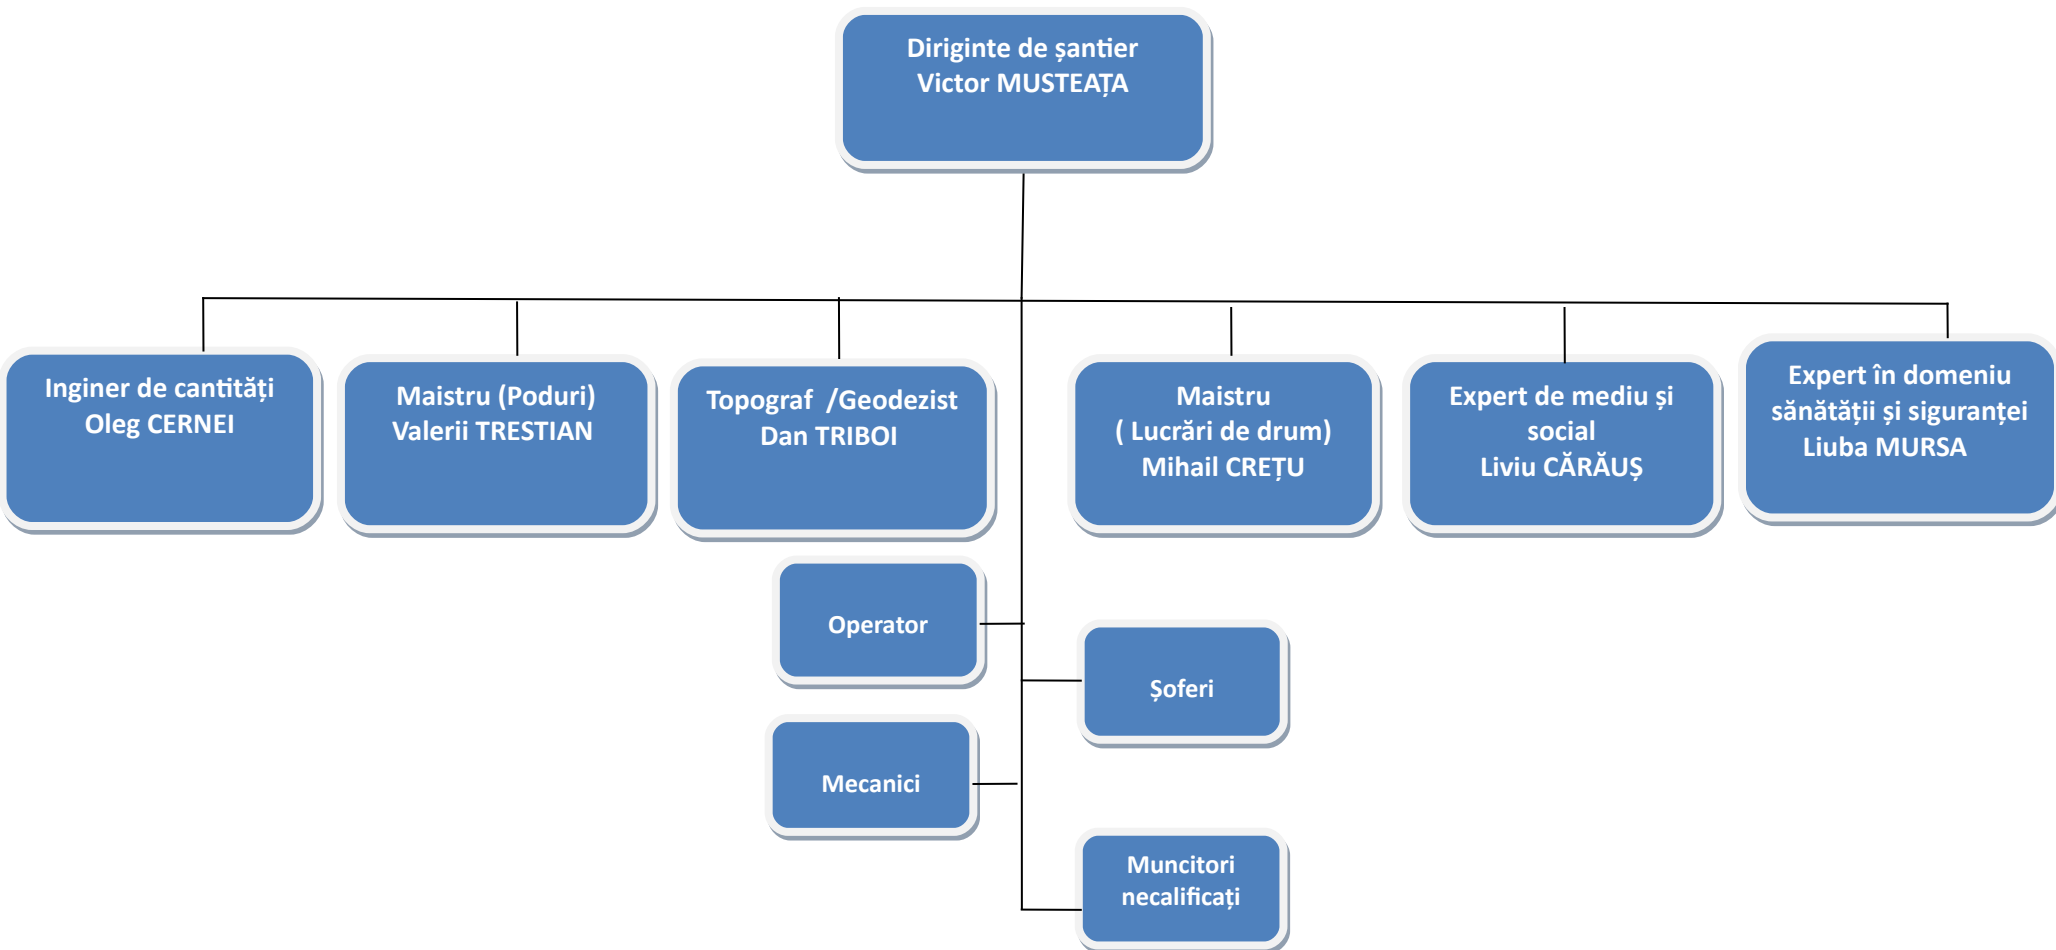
Diriginte de șantier
Victor MUSTEAȚA

Inginer de cantități
Oleg CERNEI

Maistru (Poduri)
Valerii TRESTIAN

Topograf /Geodezist
Dan TRIBOI

Maistru
( Lucrări de drum)
Mihail CREȚU

Expert de mediu și social
Liviu CĂRĂUȘ

Expert în domeniu sănătății și siguranței
Liuba MURSA

Operator

Șoferi

Mecanici

Muncitori necalificați